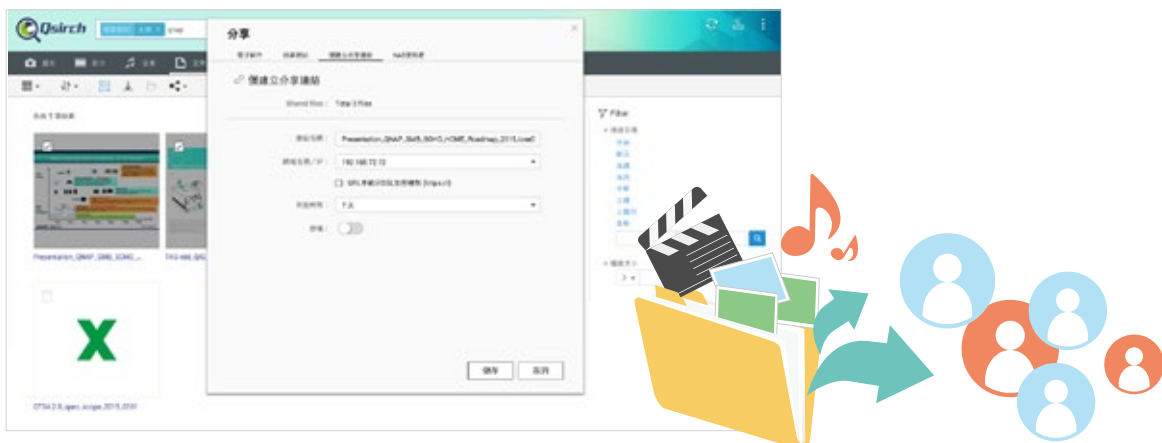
Qsirch

分享

僅建立分享連結

Shared files: Total 3 files

Presentation_QNAP_SMB_SOHO_HOME_Roadmap_2015_Israel

192.168.72.13

SSL

7天

儲存
取消

Filter

Presentation_QNAP_SMB_SOHO_...

TAS-168_SKU...

X

QTS4.2.0_spec_scope_2015.0101